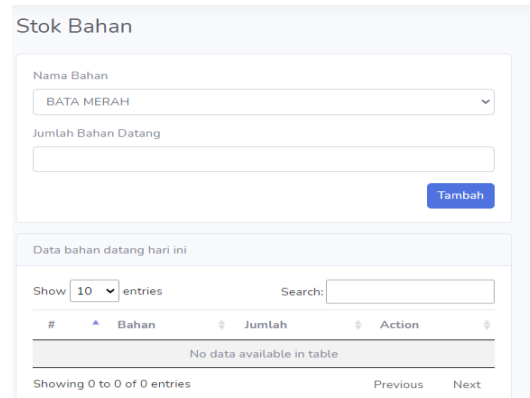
Stok Bahan

Nama Bahan

BATA MERAH

Jumlah Bahan Datang

Tambah

Data bahan datang hari ini

Show 10 entries

Search:

| # | Bahan | Jumlah | Action |
|---|---|---|---|
| No data available in table | | | |

Showing 0 to 0 of 0 entries

Previous Next